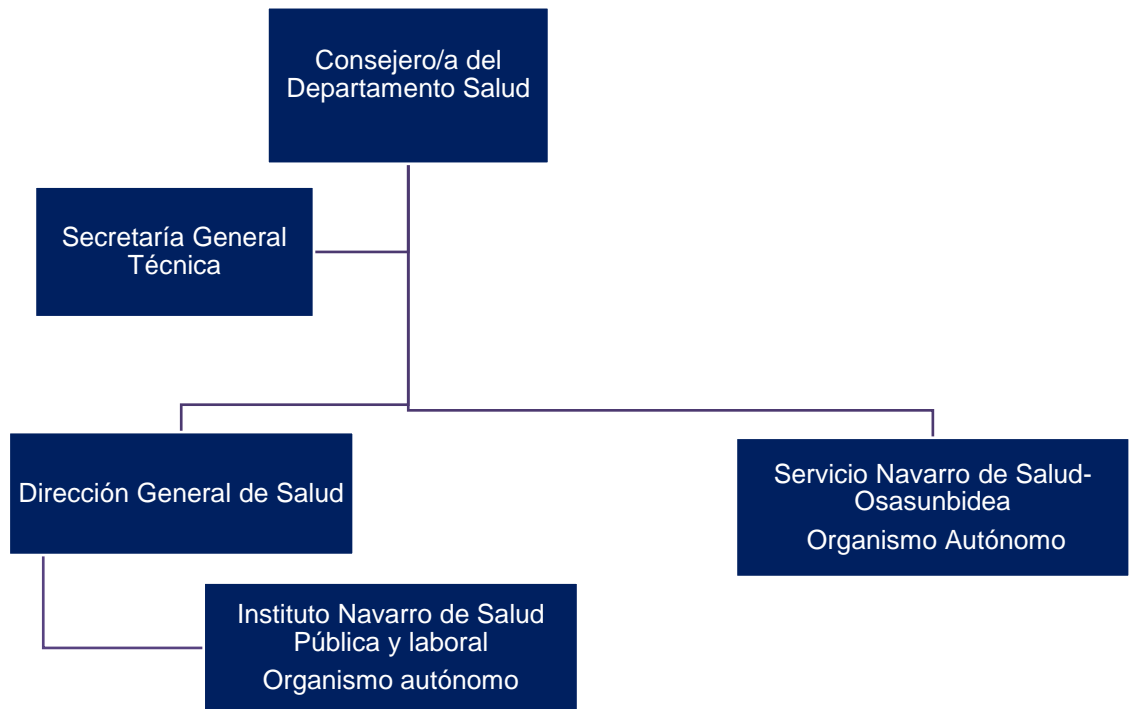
Consejero/a del Departamento Salud

Secretaría General Técnica

Dirección General de Salud

Servicio Navarro de Salud-Osasunbidea

Organismo Autónomo

Instituto Navarro de Salud Pública y laboral

Organismo autónomo